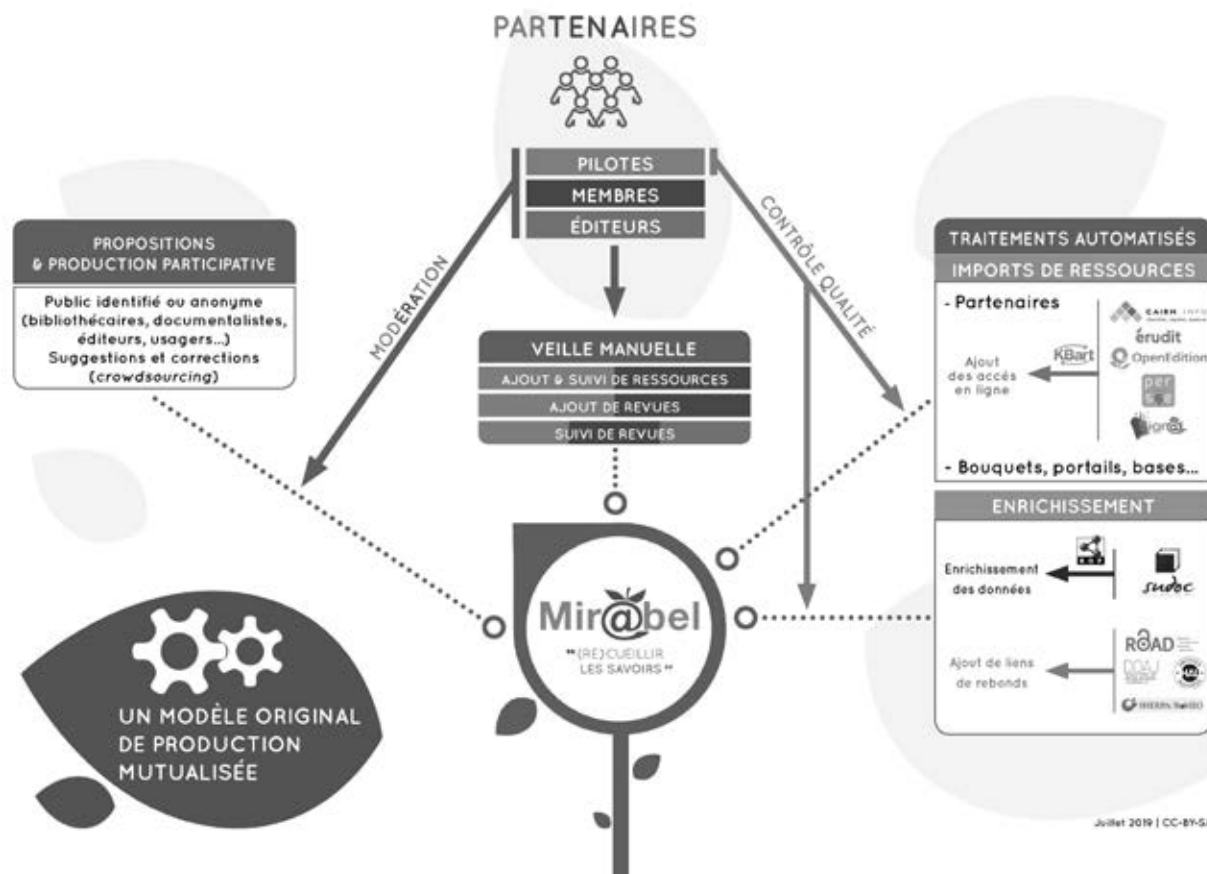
PARTENAIRES

PILOTES
MEMBRES
ÉDITEURS

PROPOSITIONS & PRODUCTION PARTICIPATIVE

Public identifié ou anonyme (bibliothécaires, documentalistes, éditeurs, usagers...) Suggestions et corrections (crowdsourcing)

MODÉRATION

CONTRÔLE QUALITÉ

VEILLE MANUELLE
AJOUT & SUIVI DE RESSOURCES
AJOUT DE REVUES
SUIVI DE REVUES

TRAITEMENTS AUTOMATISÉS
IMPORTS DE RESSOURCES
- Partenaires
Ajout des accès en ligne
KBart
CAIRN.INFO
érudit
OpenEdition
per
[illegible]
- Bouquets, portails, bases...

ENRICHISSEMENT
Enrichissement des données
sudoc
Ajout de liens de rebonds
ROAD
DOAJ
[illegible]
SHERPA/RoMEO

Mir@bel
« (RÉ)CUEILLIR LES SAVOIRS »

UN MODÈLE ORIGINAL DE PRODUCTION MUTUALISÉE

Juillet 2019 | CC-BY-SA